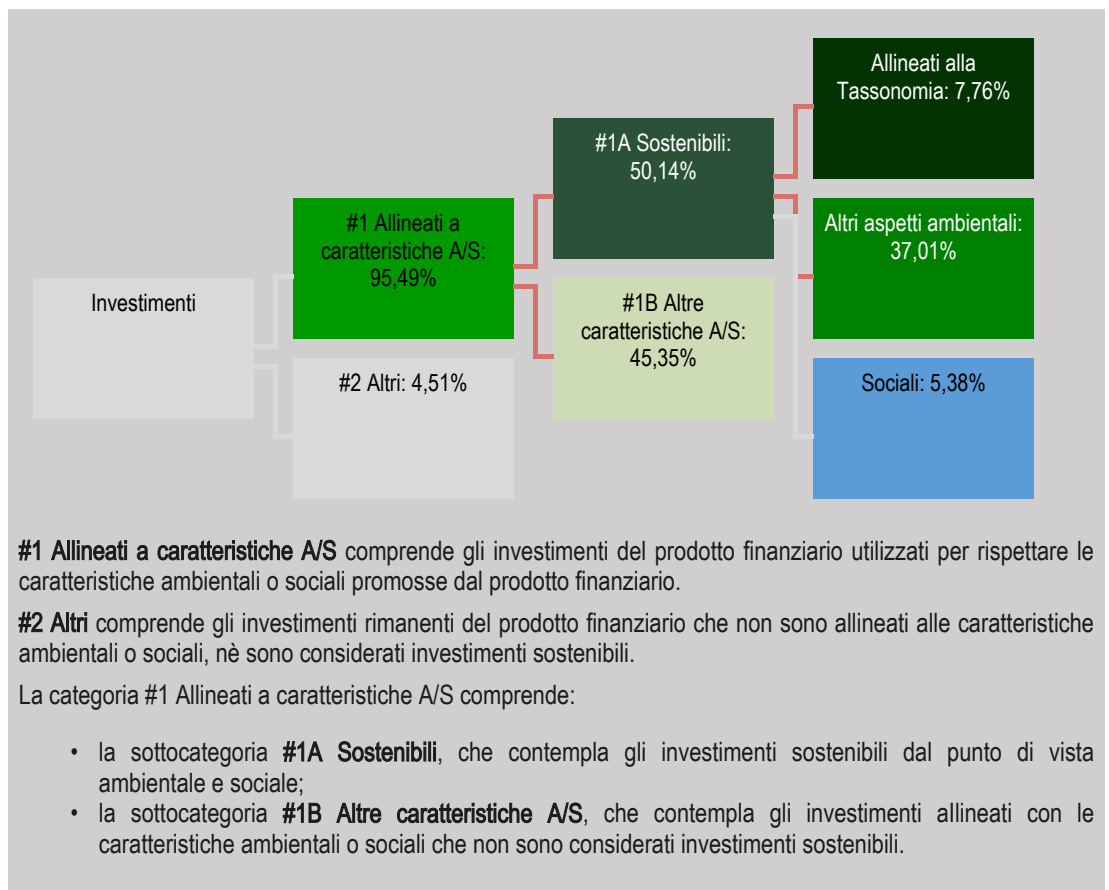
Investimenti

#1 Allineati a caratteristiche A/S: 95,49%

#2 Altri: 4,51%

#1A Sostenibili: 50,14%

#1B Altre caratteristiche A/S: 45,35%

Allineati alla Tassonomia: 7,76%

Altri aspetti ambientali: 37,01%

Sociali: 5,38%

**#1 Allineati a caratteristiche A/S** comprende gli investimenti del prodotto finanziario utilizzati per rispettare le caratteristiche ambientali o sociali promosse dal prodotto finanziario.

**#2 Altri** comprende gli investimenti rimanenti del prodotto finanziario che non sono allineati alle caratteristiche ambientali o sociali, nè sono considerati investimenti sostenibili.

La categoria #1 Allineati a caratteristiche A/S comprende:

• la sottocategoria **#1A Sostenibili**, che contempla gli investimenti sostenibili dal punto di vista ambientale e sociale;
• la sottocategoria **#1B Altre caratteristiche A/S**, che contempla gli investimenti allineati con le caratteristiche ambientali o sociali che non sono considerati investimenti sostenibili.